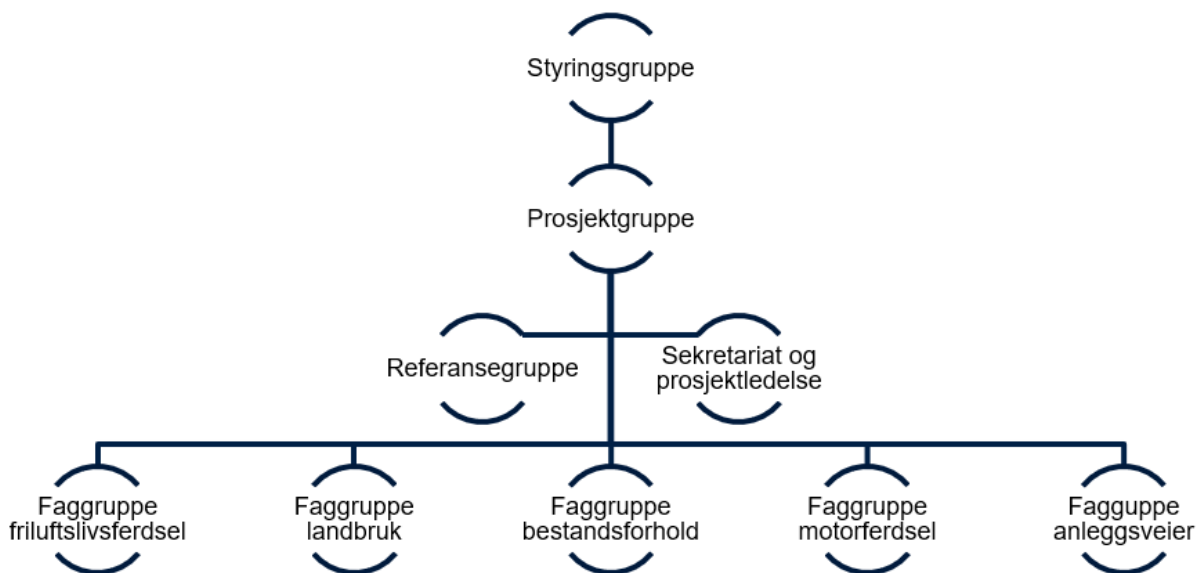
Styringsgruppe

Prosjektgruppe

Referansegruppe

Sekretariat og prosjektledelse

Faggruppe friluftslivsferdsel

Faggruppe landbruk

Faggruppe bestandsforhold

Faggruppe motorferdsel

Fagguppe anleggsveier